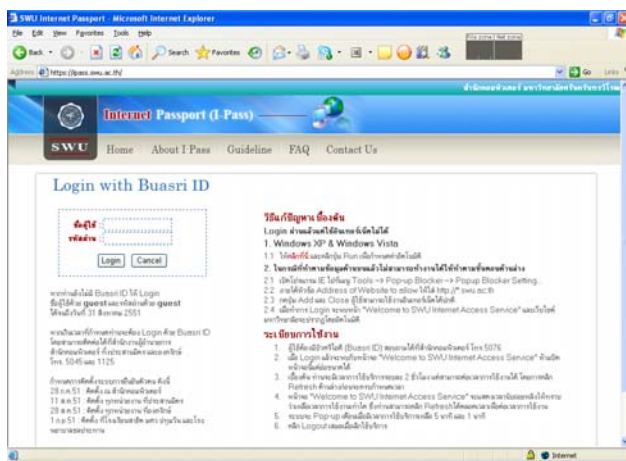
SWU Internet Passport - Microsoft Internet Explorer

File Edit View Favorites Tools Help

Back Search Favorites

Address https://ipass.swu.ac.th/

Go Links

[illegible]

Internet Passport (I-Pass)

SWU Home About I Pass Guideline FAQ Contact Us

Login with Buasri ID

ชื่อผู้ใช้
รหัสผ่าน

Login Cancel

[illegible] Buasri ID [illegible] guest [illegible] guest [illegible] 31 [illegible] 2551

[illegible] Login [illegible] Buasri ID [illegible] 5045 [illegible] 1125

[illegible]

วิธีแก้ปัญหา เบื้องต้น

Login ผ่านแล้วแต่ใช้อินเทอร์เน็ตไม่ได้

1. Windows XP & Windows Vista

1.1 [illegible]

2. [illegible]

2.1 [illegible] Tools -> Pop-up Blocker -> Popup Blocker Setting...
2.2 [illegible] Address of Website to allow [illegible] http://*.swu.ac.th
2.3 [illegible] Add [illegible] Close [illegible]
2.4 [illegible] Login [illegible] "Welcome to SWU Internet Access Service" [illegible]

ระเบียบการใช้งาน

1. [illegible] (Buasri ID) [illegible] 5076
2. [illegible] Login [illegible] "Welcome to SWU Internet Access Service" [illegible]
3. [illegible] 2 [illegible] Refresh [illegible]
4. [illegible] "Welcome to SWU Internet Access Service" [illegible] Refresh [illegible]
5. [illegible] Pop-up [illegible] 5 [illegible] 1 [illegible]
6. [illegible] Logout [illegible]

Internet